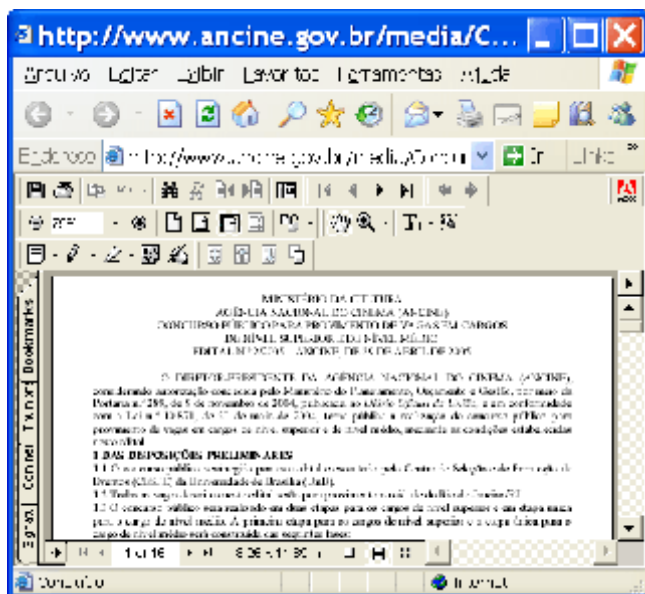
http://www.ancine.gov.br/media/C...

Arquivo Editar Exibir Favoritos Ferramentas Ajuda

Endereço http://www.ancine.gov.br/media/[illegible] Ir Links

Bookmarks Thumbnails Comments Signatures

MINISTÉRIO DA CULTURA
AGÊNCIA NACIONAL DO CINEMA (ANCINE)
CONCURSO PÚBLICO PARA PROVIMENTO DE VAGAS EM CARGOS
DE NÍVEL SUPERIOR E DE NÍVEL MÉDIO
EDITAL Nº 1/2005 – ANCINE, DE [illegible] DE ABRIL DE 2005

O DIRETOR-PRESIDENTE DA AGÊNCIA NACIONAL DO CINEMA (ANCINE), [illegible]

1 DAS DISPOSIÇÕES PRELIMINARES

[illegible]

1 of 16

Concluído Internet